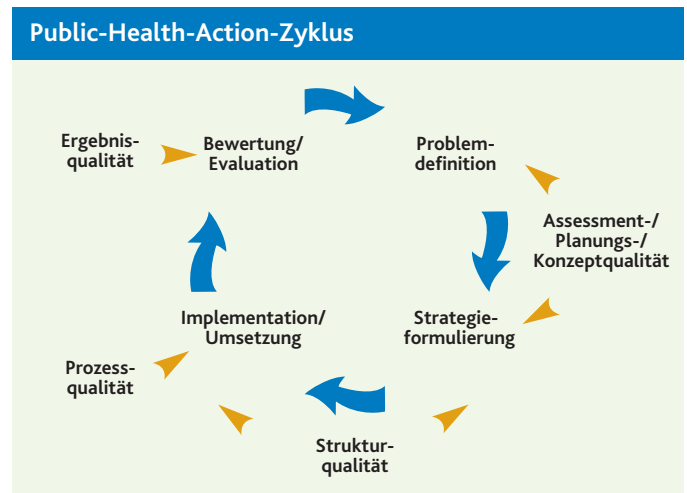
Public-Health-Action-Zyklus

Ergebnisqualität

Bewertung/ Evaluation

Problemdefinition

Assessment-/ Planungs-/ Konzeptqualität

Implementation/ Umsetzung

Strategieformulierung

Prozessqualität

Strukturqualität